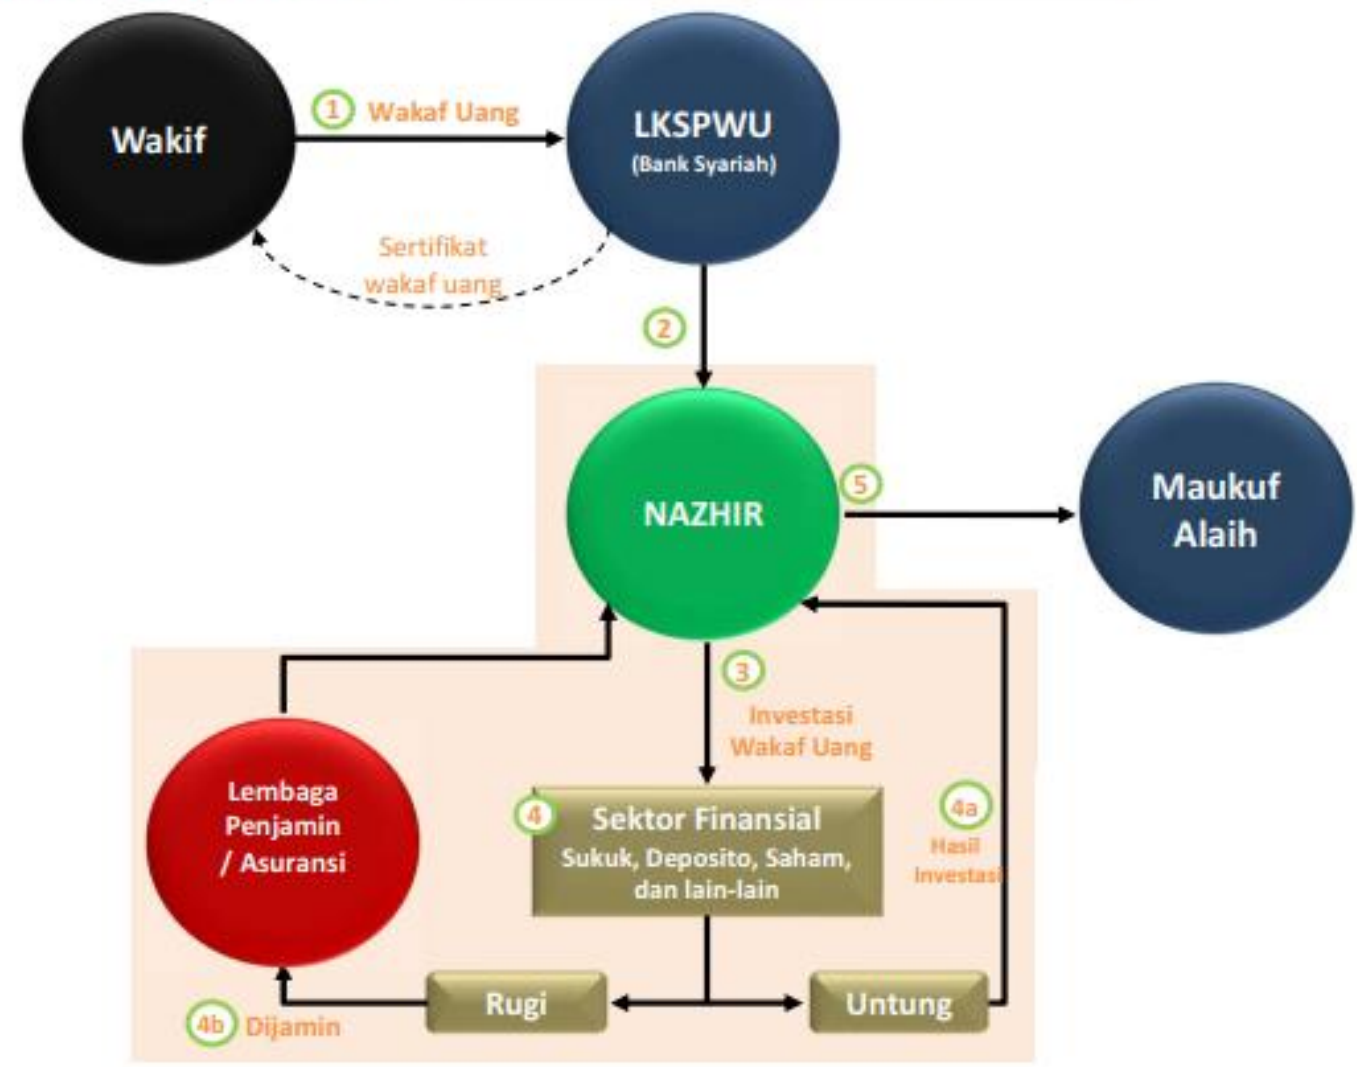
Wakif

1 Wakaf Uang

LKSPWU
(Bank Syariah)

Sertifikat wakaf uang

2

NAZHIR

5

Maukuf Alaih

3 Investasi Wakaf Uang

Lembaga Penjamin / Asuransi

4 Sektor Finansial
Sukuk, Deposito, Saham, dan lain-lain

4a Hasil Investasi

Rugi

Untung

4b Dijamin